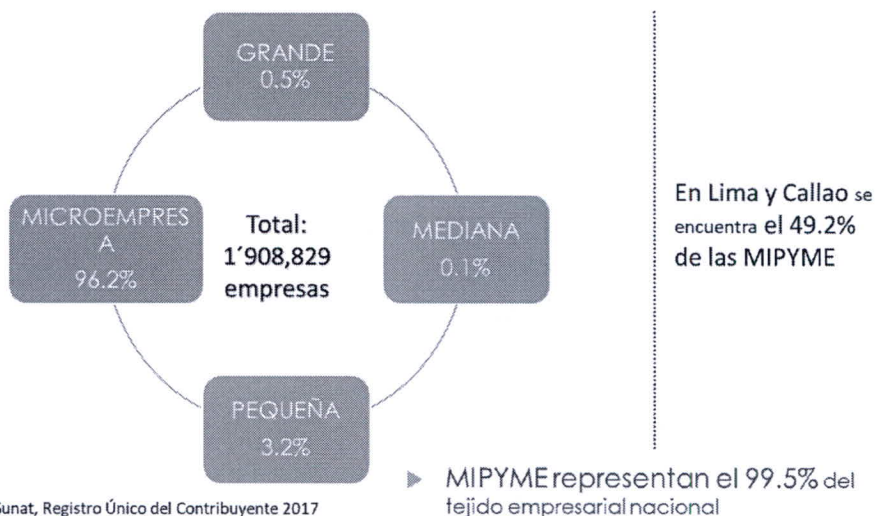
GRANDE
0.5%

MICROEMPRES
A
96.2%

Total:
1´908,829
empresas

MEDIANA
0.1%

PEQUEÑA
3.2%

En Lima y Callao se encuentra el 49.2% de las MIPYME

Sunat, Registro Único del Contribuyente 2017

MIPYME representan el 99.5% del tejido empresarial nacional